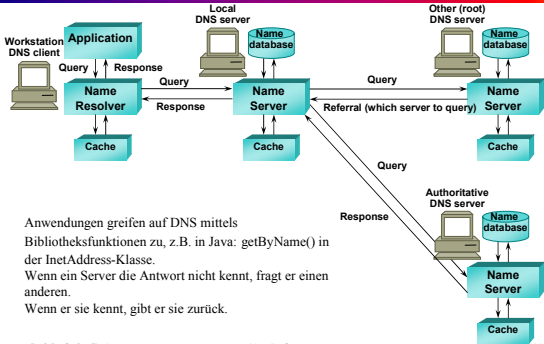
Workstation
DNS client

Application

Query

Response

Name
Resolver

Cache

Local
DNS server

Name
database

Query

Response

Name
Server

Cache

Other (root)
DNS server

Name
database

Query

Referral (which server to query)

Name
Server

Cache

Query

Response

Authoritative
DNS server

Name
database

Name
Server

Cache

Anwendungen greifen auf DNS mittels Bibliotheksfunktionen zu, z.B. in Java: getByName() in der InetAddress-Klasse.

Wenn ein Server die Antwort nicht kennt, fragt er einen anderen.

Wenn er sie kennt, gibt er sie zurück.